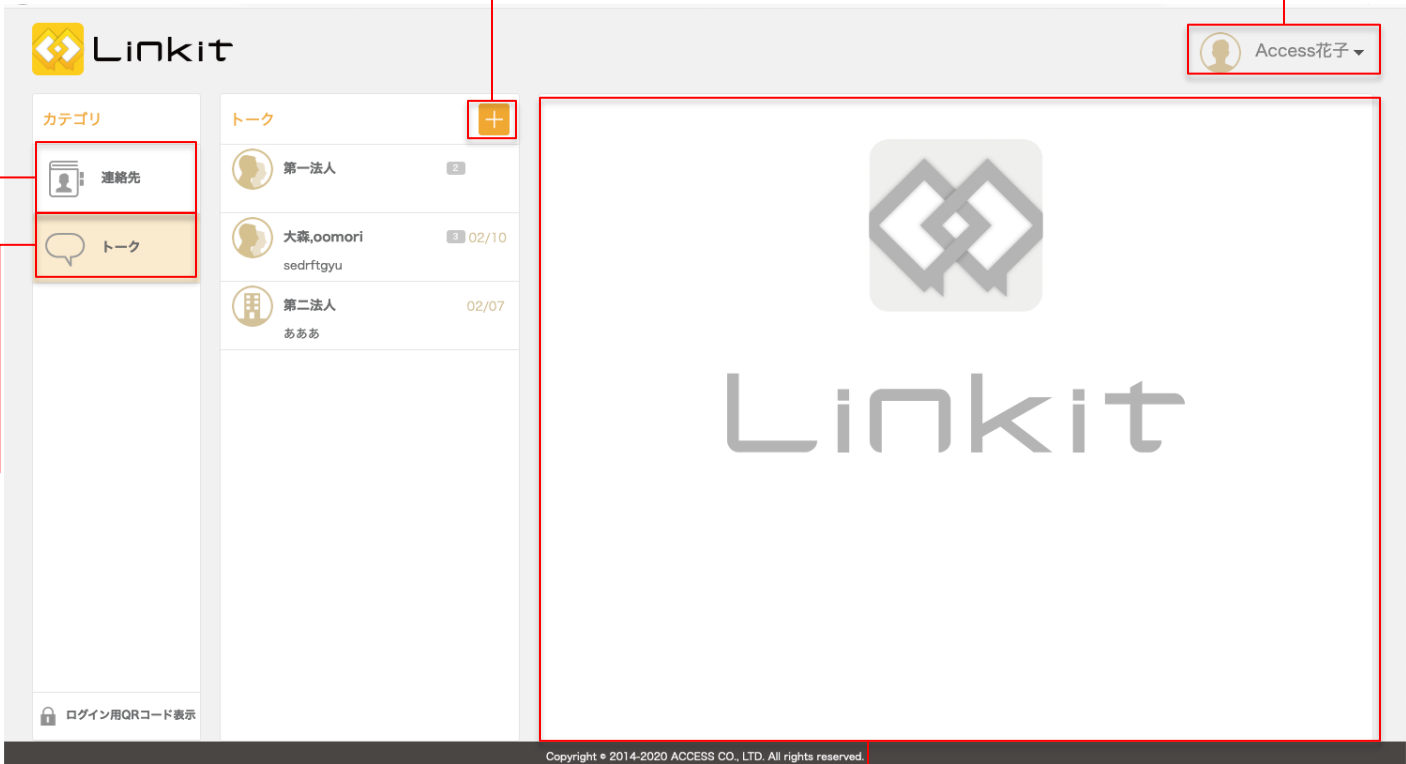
Linkit

Access花子

カテゴリ

連絡先

トーク

ログイン用QRコード表示

トーク

+

第一法人 2

大森,oomori 3 02/10
sedrftgyu

第二法人 02/07
あああ

Linkit

Copyright © 2014-2020 ACCESS CO., LTD. All rights reserved.